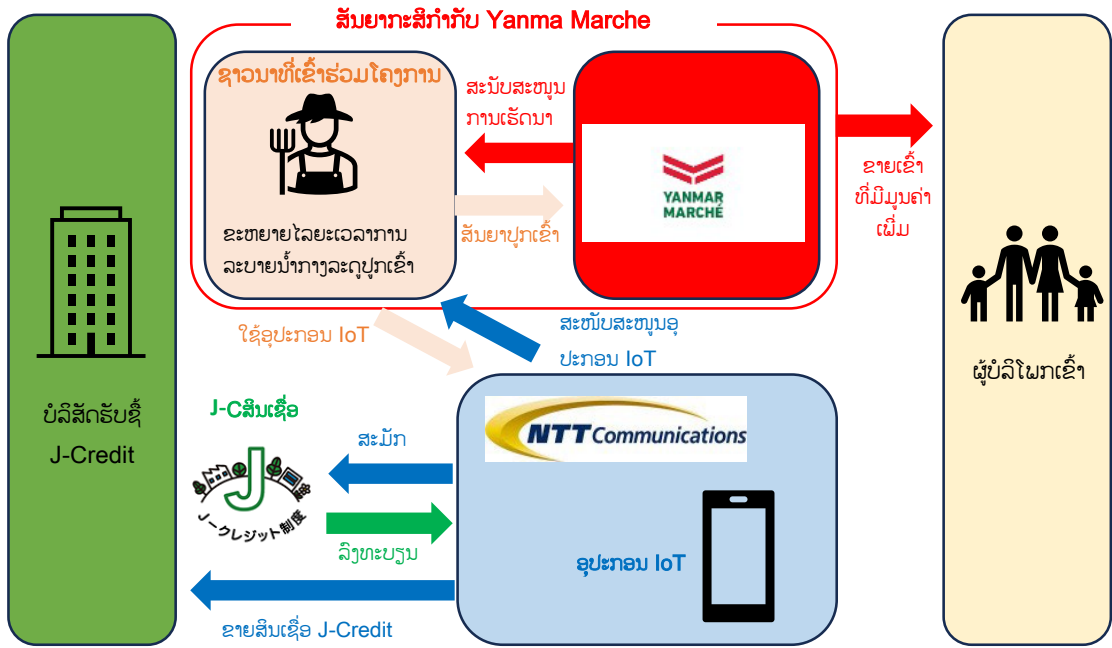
ສັນຍາກະສິກຳກັບ Yanma Marche

ຊາວນາທີ່ເຂົ້າຮ່ວມໂຄງການ

ຂະຫຍາຍໄລຍະເວລາການລະບາຍນ້ຳກາງລະດູປູກເຂົ້າ

ສະໜັບສະໜູນການເຮັດນາ

ສັນຍາປູກເຂົ້າ

YANMAR MARCHÉ

ຂາຍເຂົ້າທີ່ມີມູນຄ່າເພີ່ມ

ຜູ້ບໍລິໂພກເຂົ້າ

ບໍລິສັດຮັບຊື້ J-Credit

ໃຊ້ອຸປະກອນ IoT

ສະໜັບສະໜູນອຸປະກອນ IoT

J-Cສິນເຊື່ອ

ジェークレジット制度

ສະໝັກ

ລົງທະບຽນ

ຂາຍສິນເຊື່ອ J-Credit

NTT Communications

ອຸປະກອນ IoT